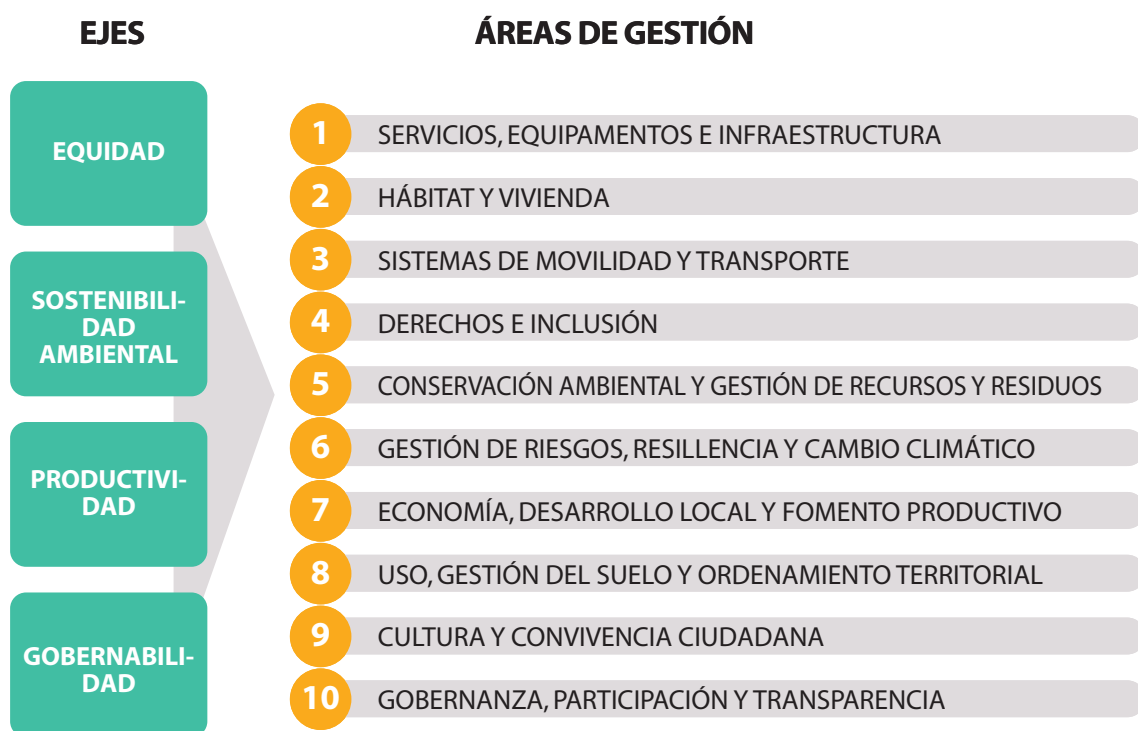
EJES

EQUIDAD

SOSTENIBILIDAD AMBIENTAL

PRODUCTIVIDAD

GOBERNABILIDAD

ÁREAS DE GESTIÓN

1 SERVICIOS, EQUIPAMENTOS E INFRAESTRUCTURA

2 HÁBITAT Y VIVIENDA

3 SISTEMAS DE MOVILIDAD Y TRANSPORTE

4 DERECHOS E INCLUSIÓN

5 CONSERVACIÓN AMBIENTAL Y GESTIÓN DE RECURSOS Y RESIDUOS

6 GESTIÓN DE RIESGOS, RESILLENCIA Y CAMBIO CLIMÁTICO

7 ECONOMÍA, DESARROLLO LOCAL Y FOMENTO PRODUCTIVO

8 USO, GESTIÓN DEL SUELO Y ORDENAMIENTO TERRITORIAL

9 CULTURA Y CONVIVENCIA CIUDADANA

10 GOBERNANZA, PARTICIPACIÓN Y TRANSPARENCIA